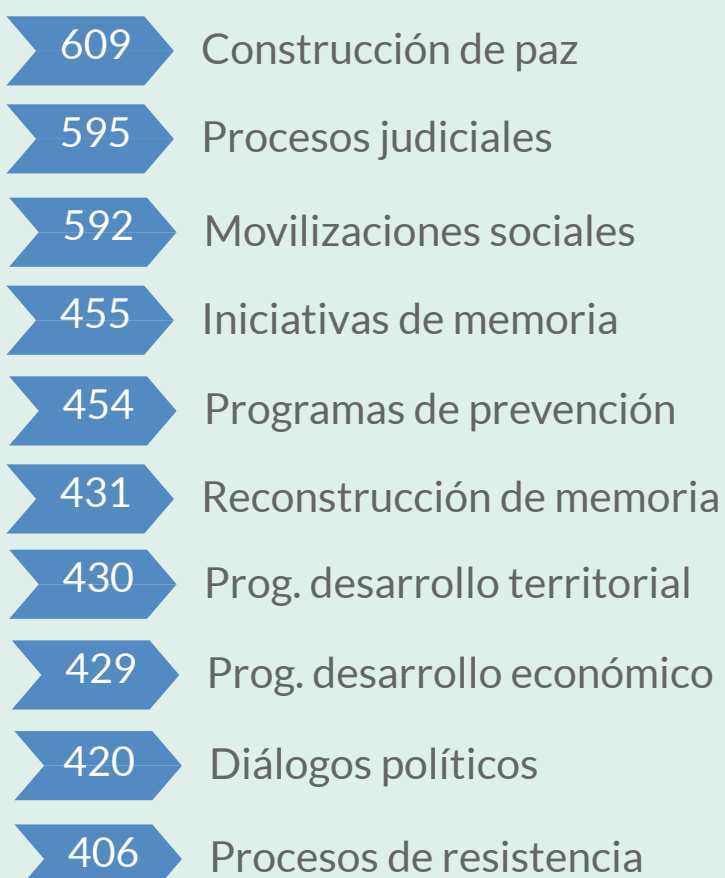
609 Construcción de paz

595 Procesos judiciales

592 Movilizaciones sociales

455 Iniciativas de memoria

454 Programas de prevención

431 Reconstrucción de memoria

430 Prog. desarrollo territorial

429 Prog. desarrollo económico

420 Diálogos políticos

406 Procesos de resistencia